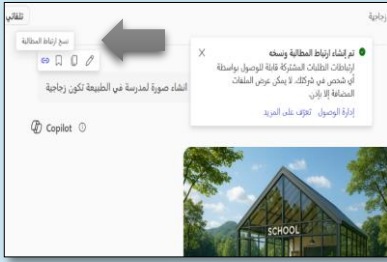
تلقائي
زجاجية
نسخ ارتباط المطالبة
تم إنشاء ارتباط المطالبة ونسخه
ارتباطات الطلبات المشتركة قابلة للوصول بواسطة أي شخص في شركتك. لا يمكن عرض الملفات المضافة إلا بإذن.
إدارة الوصول
تعرّف على المزيد
X
انشاء صورة لمدرسة في الطبيعة تكون زجاجية
Copilot
SCHOOL